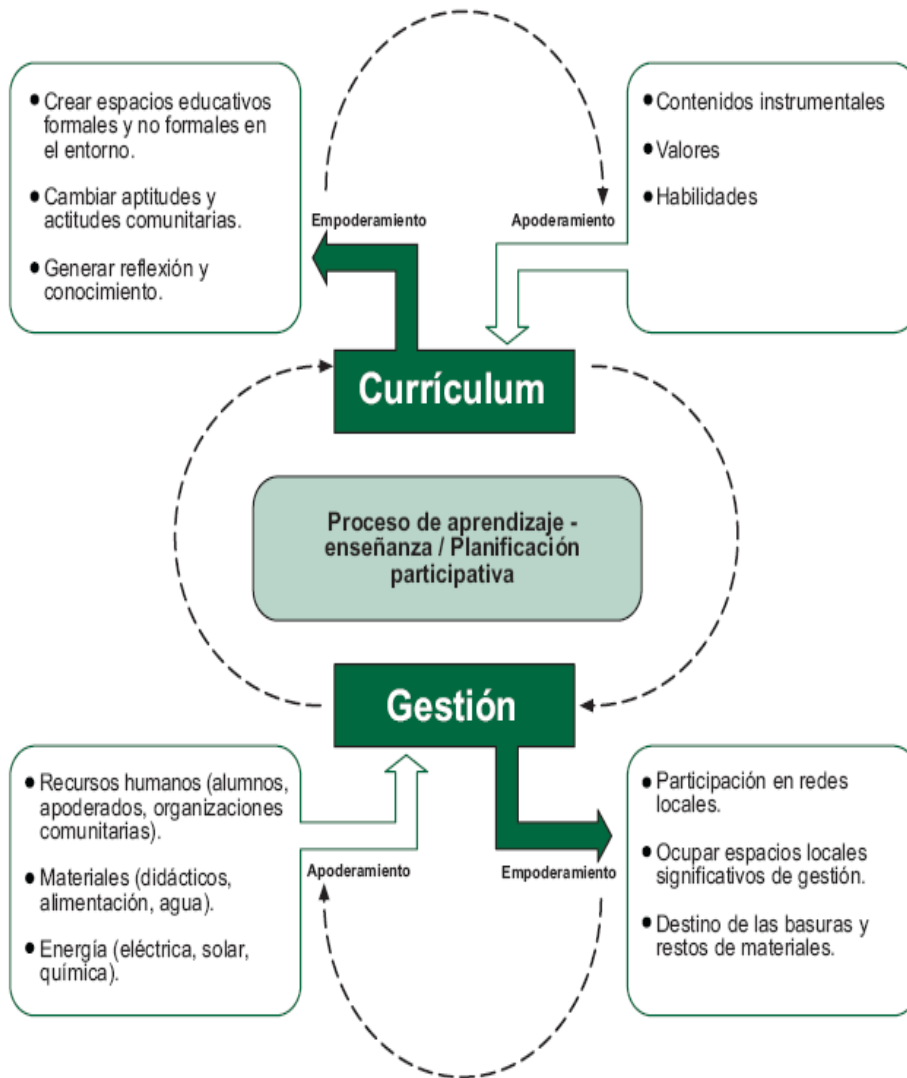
• Crear espacios educativos formales y no formales en el entorno.

• Cambiar aptitudes y actitudes comunitarias.

• Generar reflexión y conocimiento.

Empoderamiento

Apoderamiento

• Contenidos instrumentales

• Valores

• Habilidades

Currículum

Proceso de aprendizaje - enseñanza / Planificación participativa

Gestión

• Recursos humanos (alumnos, apoderados, organizaciones comunitarias).

• Materiales (didácticos, alimentación, agua).

• Energía (eléctrica, solar, química).

Apoderamiento

Empoderamiento

• Participación en redes locales.

• Ocupar espacios locales significativos de gestión.

• Destino de las basuras y restos de materiales.